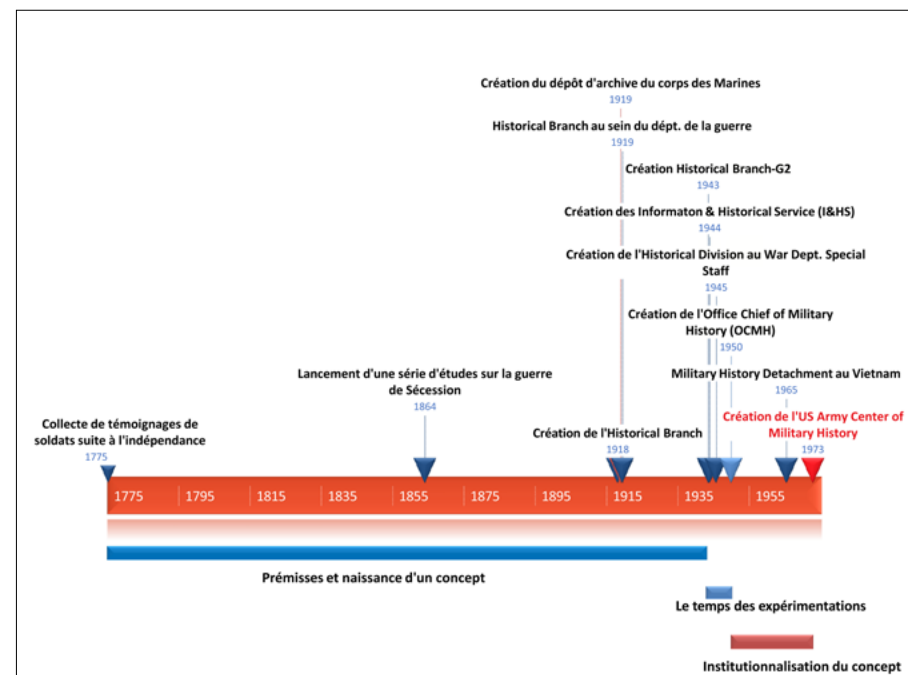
Création du dépôt d'archive du corps des Marines
1919
Historical Branch au sein du dépt. de la guerre
1919
Création Historical Branch-G2
1943
Création des Informaton & Historical Service (I&HS)
1944
Création de l'Historical Division au War Dept. Special Staff
1945
Création de l'Office Chief of Military History (OCMH)
1950
Military History Detachment au Vietnam
1965
Lancement d'une série d'études sur la guerre de Sécession
1864
Collecte de témoignages de soldats suite à l'indépendance
1775
Création de l'Historical Branch
1918
Création de l'US Army Center of Military History
1973

1775 | 1795 | 1815 | 1835 | 1855 | 1875 | 1895 | 1915 | 1935 | 1955

Prémisses et naissance d'un concept
Le temps des expérimentations
Institutionnalisation du concept